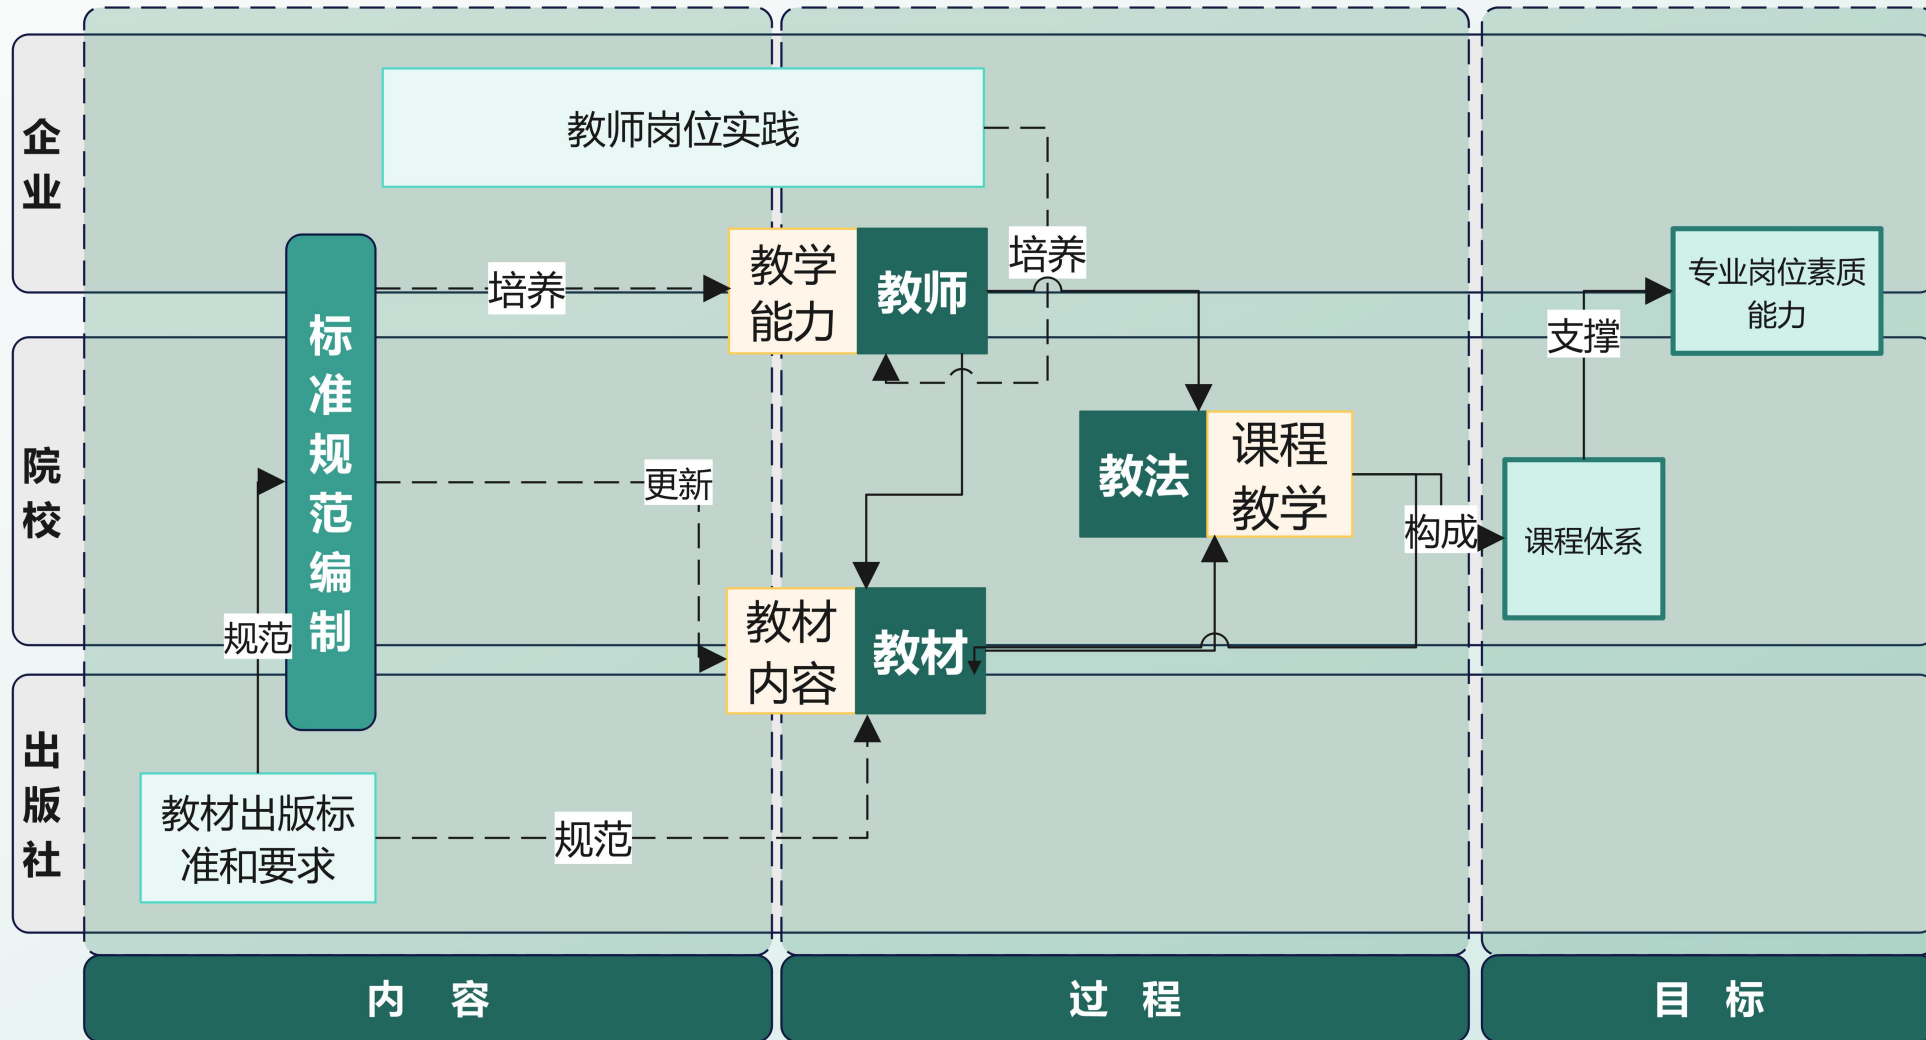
企业

院校

出版社

教师岗位实践

标准规范编制

培养

教学能力

教师

培养

专业岗位素质能力

支撑

更新

教法

课程教学

构成

课程体系

规范

教材内容

教材

教材出版标准和要求

规范

内 容

过 程

目 标